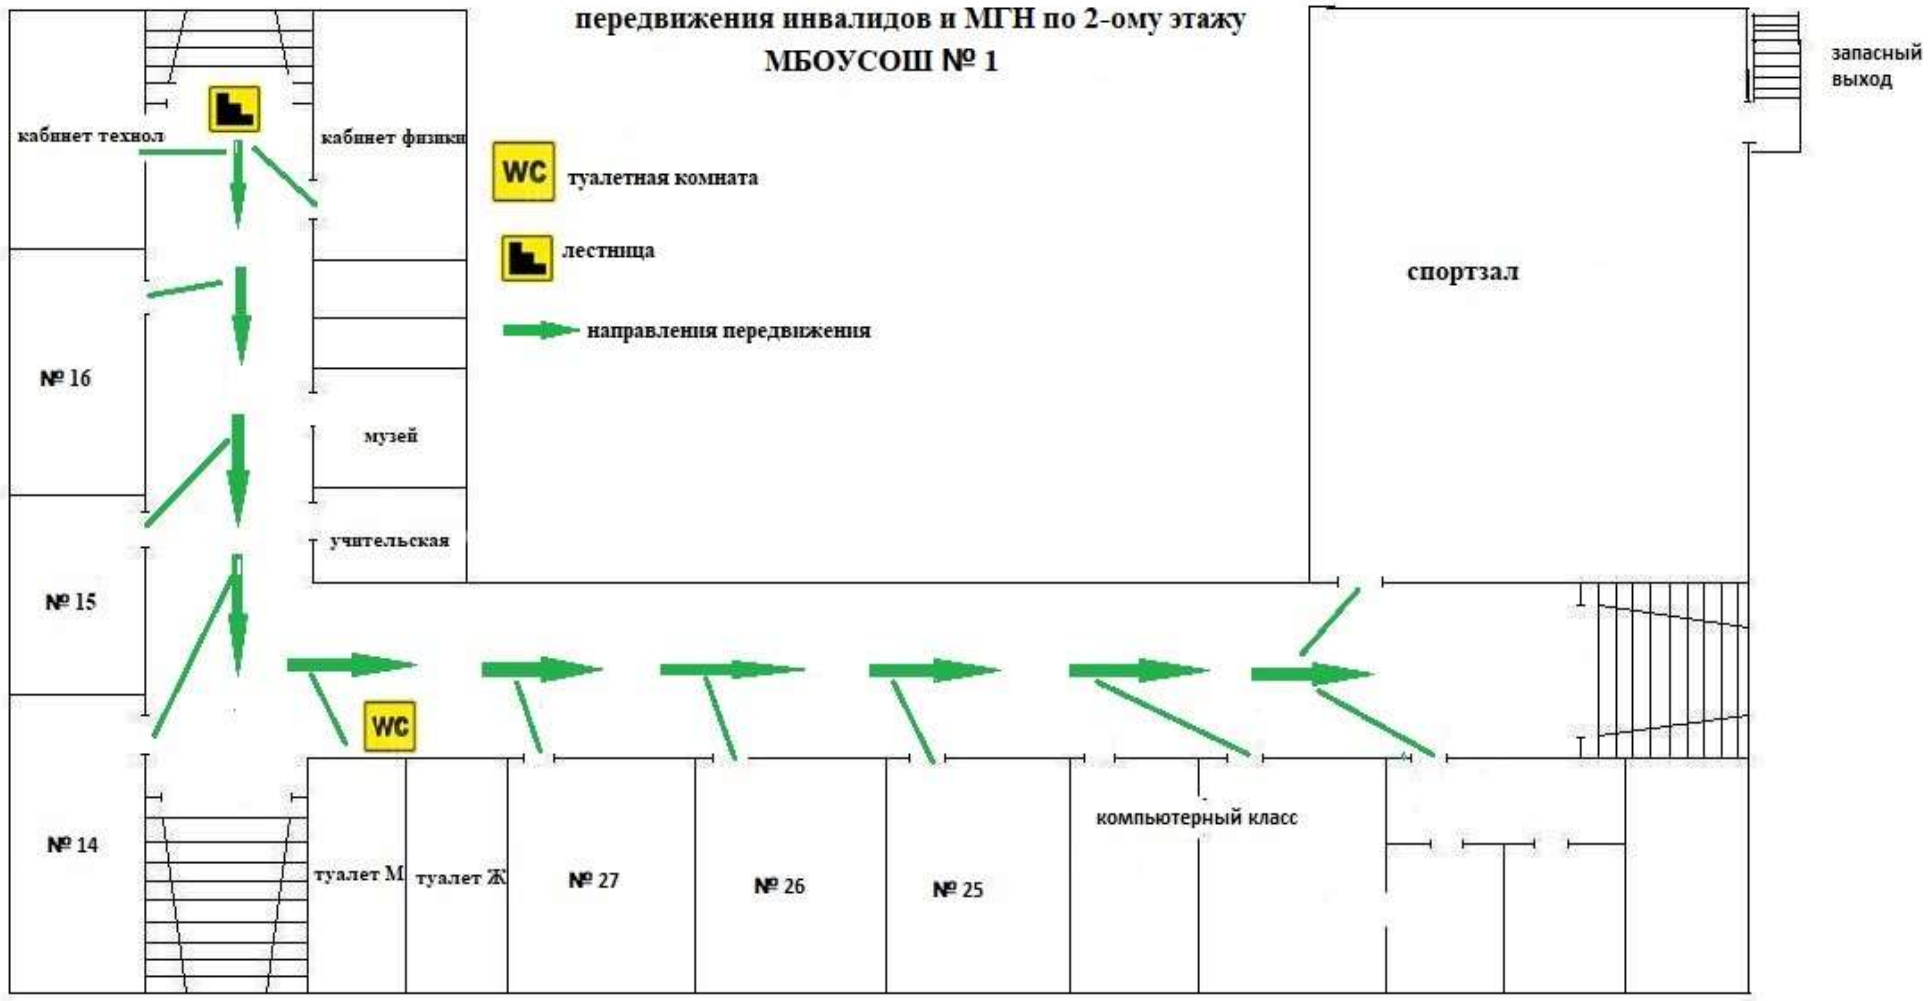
передвижения инвалидов и МГН по 2-ому этажу
МБОУСОШ № 1

запасный выход

кабинет технол

кабинет физики

WC туалетная комната

лестница

направления передвижения

спортзал

№ 16

музей

учительская

№ 15

WC

№ 14

туалет М

туалет Ж

№ 27

№ 26

№ 25

компьютерный класс